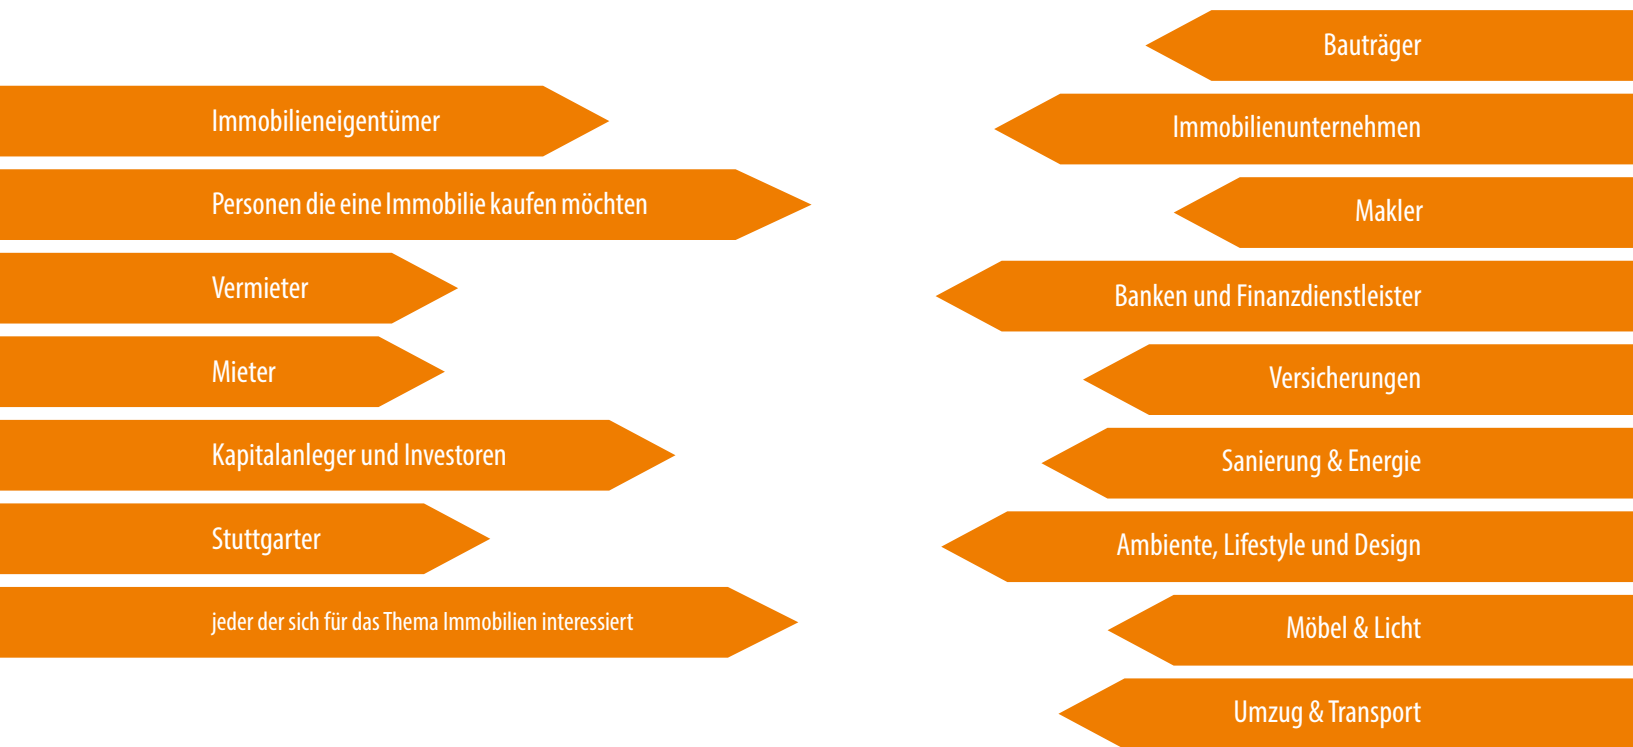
Immobilieneigentümer

Personen die eine Immobilie kaufen möchten

Vermieter

Mieter

Kapitalanleger und Investoren

Stuttgarter

jeder der sich für das Thema Immobilien interessiert

Bauträger

Immobilienunternehmen

Makler

Banken und Finanzdienstleister

Versicherungen

Sanierung & Energie

Ambiente, Lifestyle und Design

Möbel & Licht

Umzug & Transport